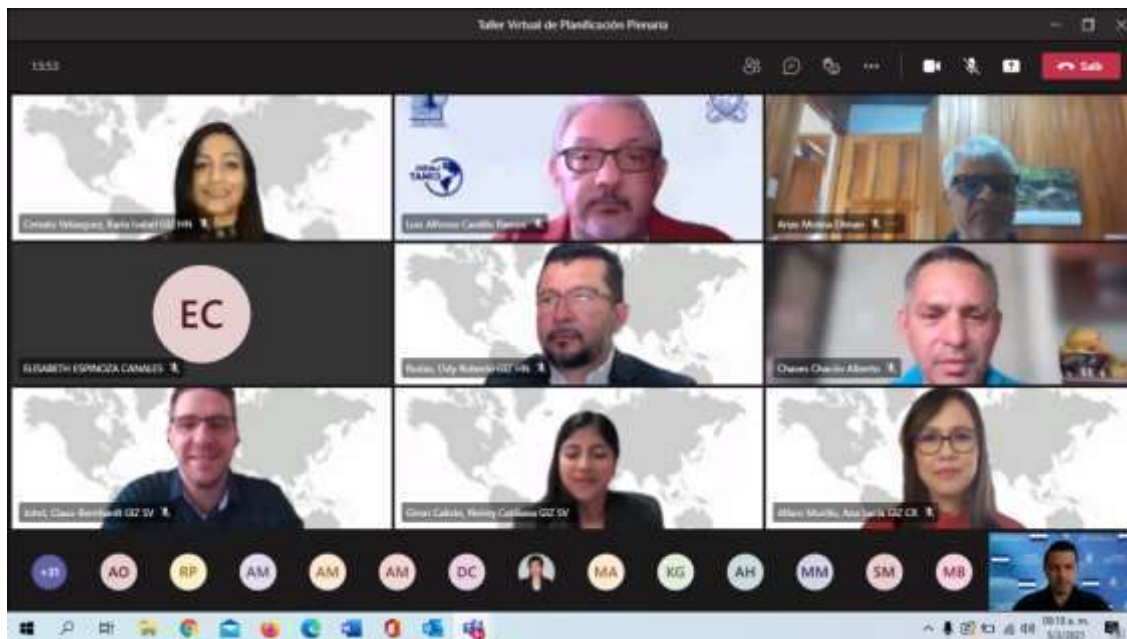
Taller Virtual de Planificación Plenaria

13:53

Salir

Corrales Velasquez, Karla Isabel GIZ HN

Luis Alfonso Castillo Barrios

Arias Molina Dimas

EC

ELISABETH ESPINOZA CANALES

Rodas, Odly Roberto GIZ HN

Chaves Chacón Alberto

Johst, Claus-Bernhardt GIZ SV

Giron Calixto, Penny Carolina GIZ SV

Alfaro Murillo, Ana Lucia GIZ CR

+31

AO

RP

AM

AM

AM

DC

MA

KG

AH

MM

SM

MB

08:13 a. m.
5/3/2021